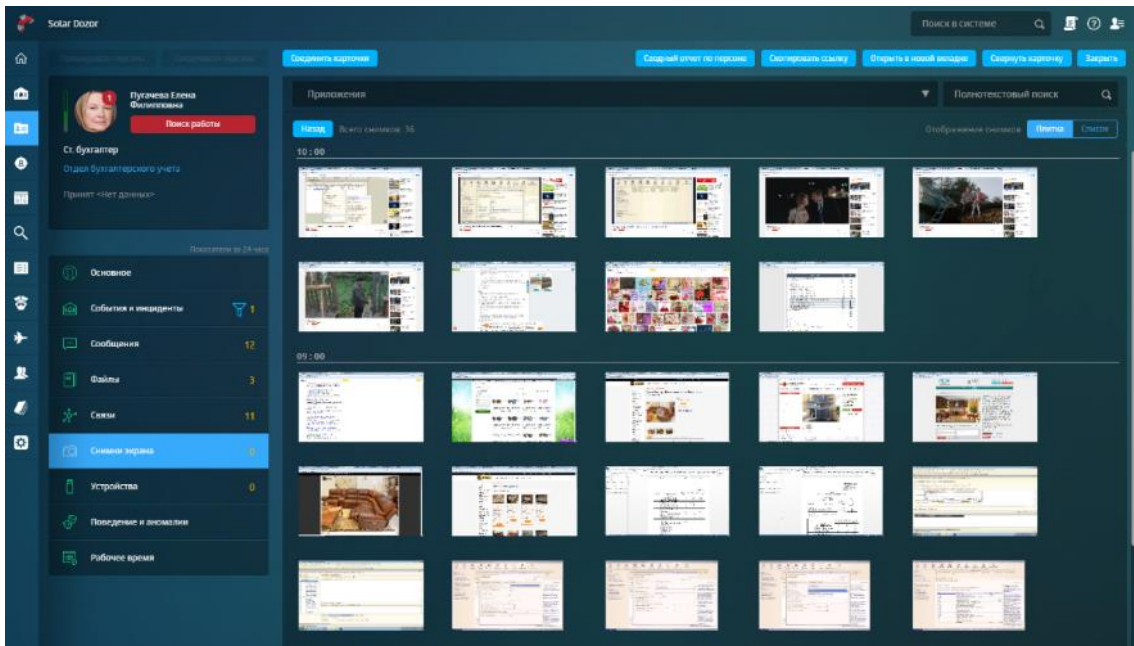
Solar Dozor

Поиск в системе

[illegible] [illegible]

Соединить карточки

Сводный отчет по персоне | Скопировать ссылку | Открыть в новой вкладке | Свернуть карточку | Закрыть

Пугачева Елена Филипповна

Поиск работы

Ст. бухгалтер

Отдел бухгалтерского учета

Принят <Нет данных>

Показатели за 24 часа

Основное

События и инциденты 1

Сообщения 12

Файлы 3

Связи 11

Снимки экрана 0

Устройства 0

Поведение и аномалии

Рабочее время

Приложения

Полнотекстовый поиск

Назад Всего снимков: 36

Отображение снимков Плитка Список

10 : 00

09 : 00